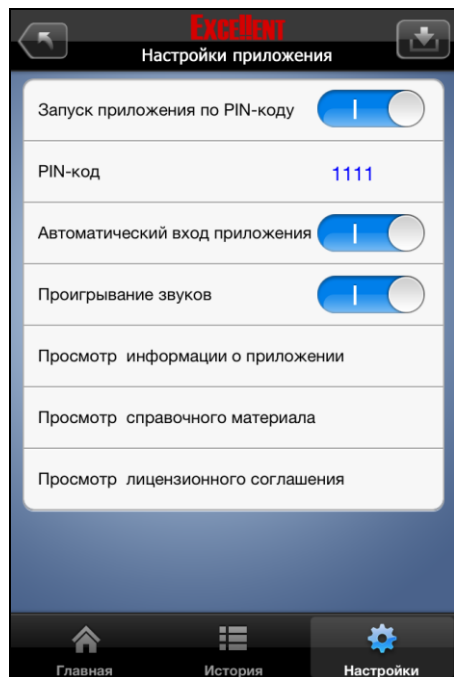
EXCELLENT
Настройки приложения

Запуск приложения по PIN-коду

PIN-код 1111

Автоматический вход приложения

Проигрывание звуков

Просмотр информации о приложении

Просмотр справочного материала

Просмотр лицензионного соглашения

Главная
История
Настройки